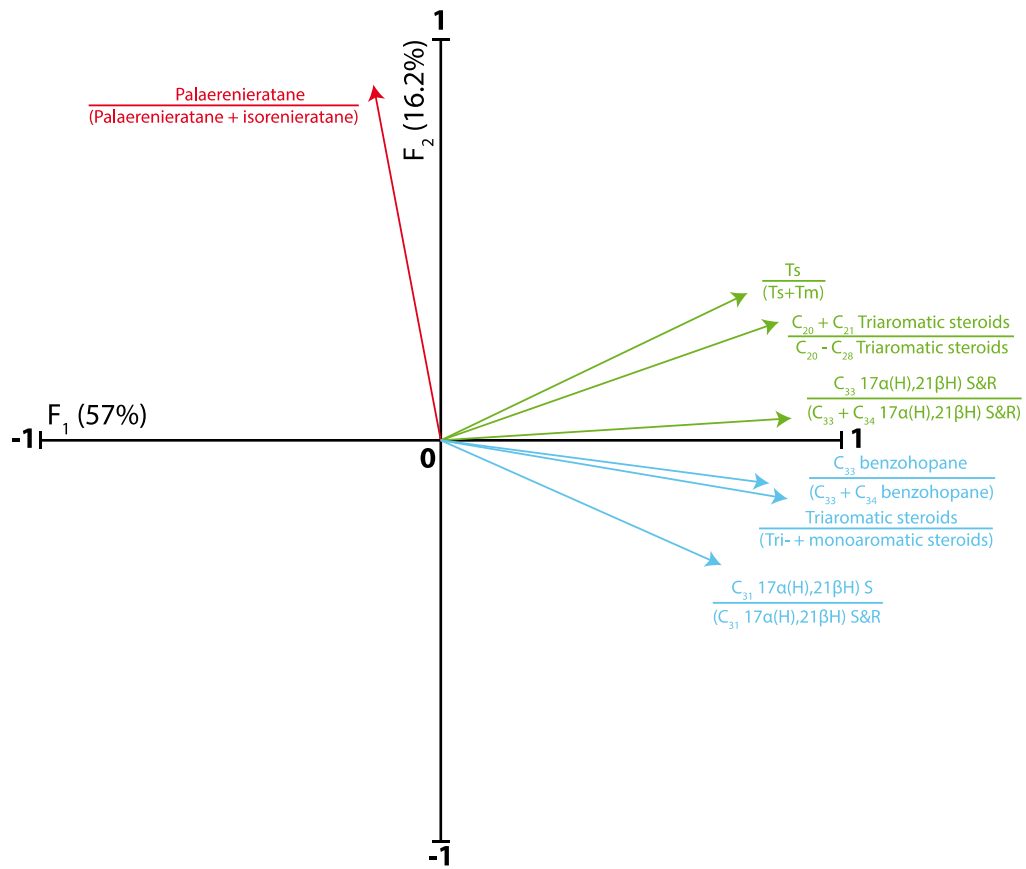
1

$\frac{\text{Palaerenieratane}}{\text{(Palaerenieratane + isorenieratane)}}$

$F_2$ (16.2%)

$\frac{\text{Ts}}{\text{(Ts+Tm)}}$

$\frac{C_{20} + C_{21}\text{ Triaromatic steroids}}{C_{20} - C_{28}\text{ Triaromatic steroids}}$

$\frac{C_{33}\text{ 17α(H),21βH) S\&R}}{(C_{33} + C_{34}\text{ 17α(H),21βH) S\&R)}}$

$F_1$ (57%)

-1

0

1

$\frac{C_{33}\text{ benzohopane}}{(C_{33} + C_{34}\text{ benzohopane)}}$

$\frac{\text{Triaromatic steroids}}{\text{(Tri- + monoaromatic steroids)}}$

$\frac{C_{31}\text{ 17α(H),21βH) S}}{(C_{31}\text{ 17α(H),21βH) S\&R}}$

-1